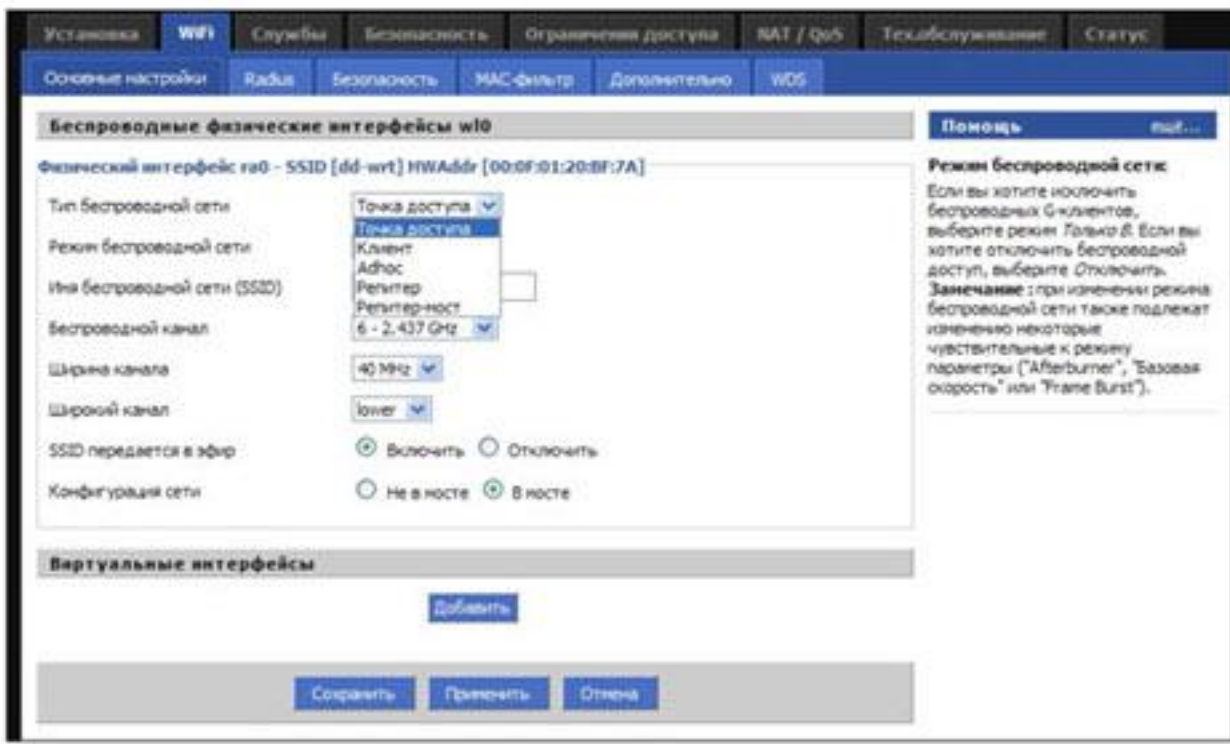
Установка WiFi Службы Безопасность Ограничения доступа NAT / QoS Техобслуживание Статус

Основные настройки Radius Безопасность MAC-фильтр Дополнительно WDS

Беспроводные физические интерфейсы wl0

Физический интерфейс ra0 - SSID [dd-wrt] HWAddr [00:0F:01:20:BF:7A]

Тип беспроводной сети | Точка доступа
Точка доступа
Клиент
Adhoc
Репитер
Репитер-мост

Режим беспроводной сети

Имя беспроводной сети (SSID)

Беспроводной канал | 6 - 2.437 GHz

Ширина канала | 40 MHz

Широкий канал | lower

SSID передается в эфир | Включить Отключить

Конфигурация сети | Не в мосте В мосте

Виртуальные интерфейсы

Добавить

Сохранить Применить Отмена

Помощь ещё...

Режим беспроводной сети:
Если вы хотите исключить беспроводных G-клиентов, выберите режим Только B. Если вы хотите отключить беспроводной доступ, выберите Отключить.
Замечание : при изменении режима беспроводной сети также подлежат изменению некоторые чувствительные к режиму параметры ("Afterburner", "Базовая скорость" или "Frame Burst").